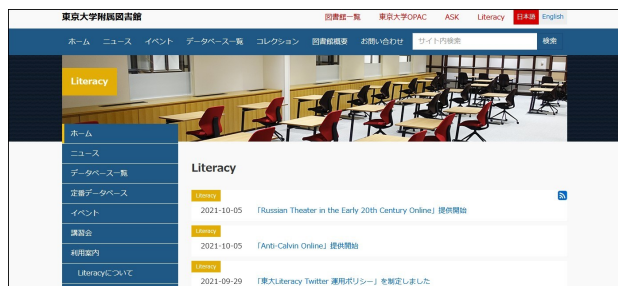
東京大学附属図書館

図書館一覧 東京大学OPAC ASK Literacy 日本語 English

ホーム ニュース イベント データベース一覧 コレクション 図書館概要 お問い合わせ サイト内検索 検索

Literacy

ホーム
ニュース
データベース一覧
定番データベース
イベント
講習会
利用案内
Literacyについて

Literacy

Literacy
2021-10-05 「Russian Theater in the Early 20th Century Online」提供開始

Literacy
2021-10-05 「Anti-Calvin Online」提供開始

Literacy
2021-09-29 「東大Literacy Twitter 運用ポリシー」を制定しました